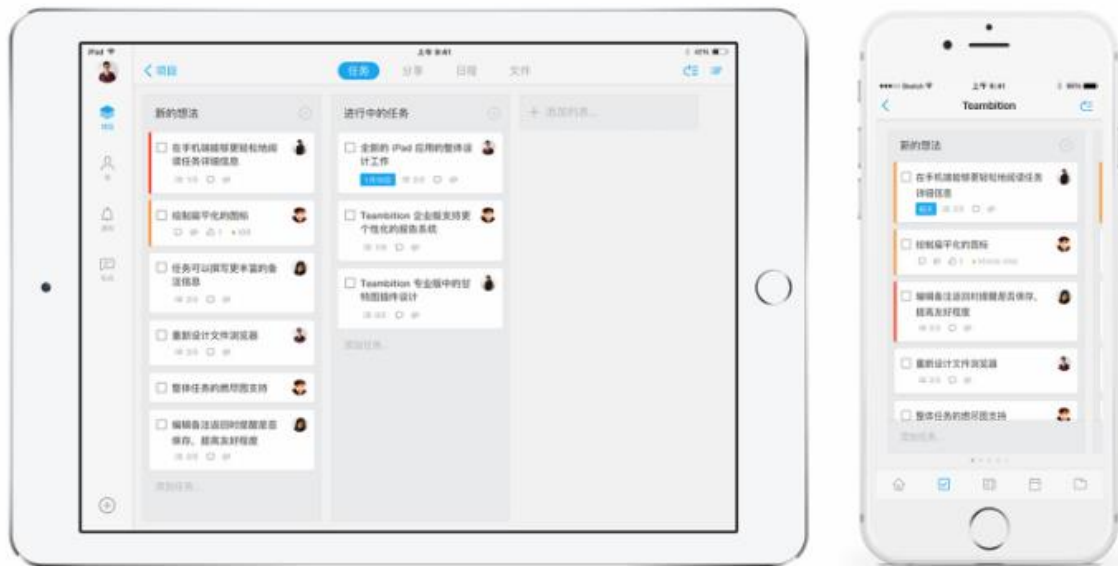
iPad 上午 9:41 40%

< 项目

任务 分享 日程 文件

新的想法

在手机端能够更轻松地阅读任务详细信息

绘制扁平化的图标

任务可以撰写更丰富的备注信息

重新设计文件浏览器

整体任务的甘特图支持

编辑备注返回时提醒是否保存，提高友好程度

添加任务...

进行中的任务

全新的 iPad 应用的整体设计工作

Teambition 企业版支持更个性化的报告系统

Teambition 专业版中的甘特图插件设计

添加任务...

+ 添加列表...

Sketch 上午 9:41 100%

<

Teambition

新的想法

在手机端能够更轻松地阅读任务详细信息

绘制扁平化的图标

编辑备注返回时提醒是否保存，提高友好程度

重新设计文件浏览器

整体任务的甘特图支持

添加任务...